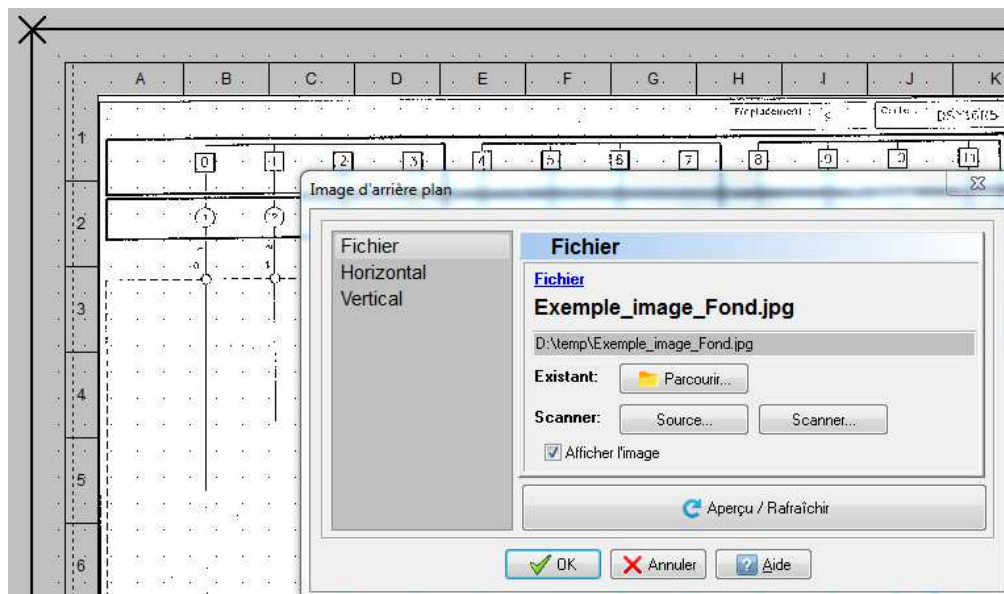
A B C D E F G H I J K

1 2 3 4 5 6

Emplacement : S

Code : DSY16RS

0 1 2 3 4 5 6 7 8 9

Image d'arrière plan

Fichier
Horizontal
Vertical

Fichier

Fichier
Exemple_image_Fond.jpg

D:\temp\Exemple_image_Fond.jpg

Existant: Parcourir...

Scanner: Source... Scanner...

Afficher l'image

Aperçu / Rafraîchir

OK Annuler Aide